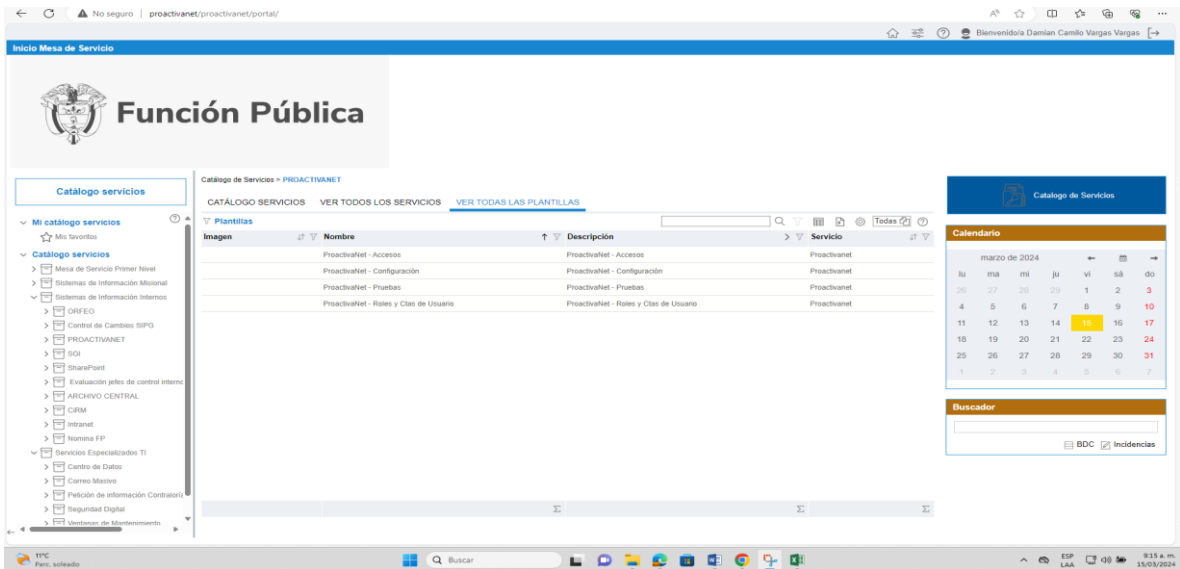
No seguro | proactivanet/proactivanet/portal/

Bienvenido/a Damian Camilo Vargas Vargas

Inicio Mesa de Servicio

Función Pública

Catálogo servicios

Mi catálogo servicios
Mis favoritos
Catálogo servicios
Mesa de Servicio Primer Nivel
Sistemas de Información Misional
Sistemas de Información Internos
ORFEO
Control de Cambios SIPG
PROACTIVANET
SGI
SharePoint
Evaluación jefes de control interno
ARCHIVO CENTRAL
CIRM
Intranet
Nomina FP
Servicios Especializados TI
Centro de Datos
Correo Masivo
Petición de información Contraloría
Seguridad Digital
Ventanas de Mantenimiento

Catálogo de Servicios > PROACTIVANET

CATÁLOGO SERVICIOS VER TODOS LOS SERVICIOS VER TODAS LAS PLANTILLAS

Plantillas

Todas

| Imagen | Nombre | Descripción | Servicio |
|---|---|---|---|
| | ProactivaNet - Accesos | ProactivaNet - Accesos | Proactivanet |
| | ProactivaNet - Configuración | ProactivaNet - Configuración | Proactivanet |
| | ProactivaNet - Pruebas | ProactivaNet - Pruebas | Proactivanet |
| | ProactivaNet - Roles y Ctas de Usuario | ProactivaNet - Roles y Ctas de Usuario | Proactivanet |

Σ Σ Σ

Catalogo de Servicios

Calendario

marzo de 2024

| lu | ma | mi | ju | vi | sá | do |
|---|---|---|---|---|---|---|
| 26 | 27 | 28 | 29 | 1 | 2 | 3 |
| 4 | 5 | 6 | 7 | 8 | 9 | 10 |
| 11 | 12 | 13 | 14 | 15 | 16 | 17 |
| 18 | 19 | 20 | 21 | 22 | 23 | 24 |
| 25 | 26 | 27 | 28 | 29 | 30 | 31 |
| 1 | 2 | 3 | 4 | 5 | 6 | 7 |

Buscador

BDC Incidencias

11°C
Parc. soleado

Buscar

ESP
LAA

9:15 a. m.
15/03/2024